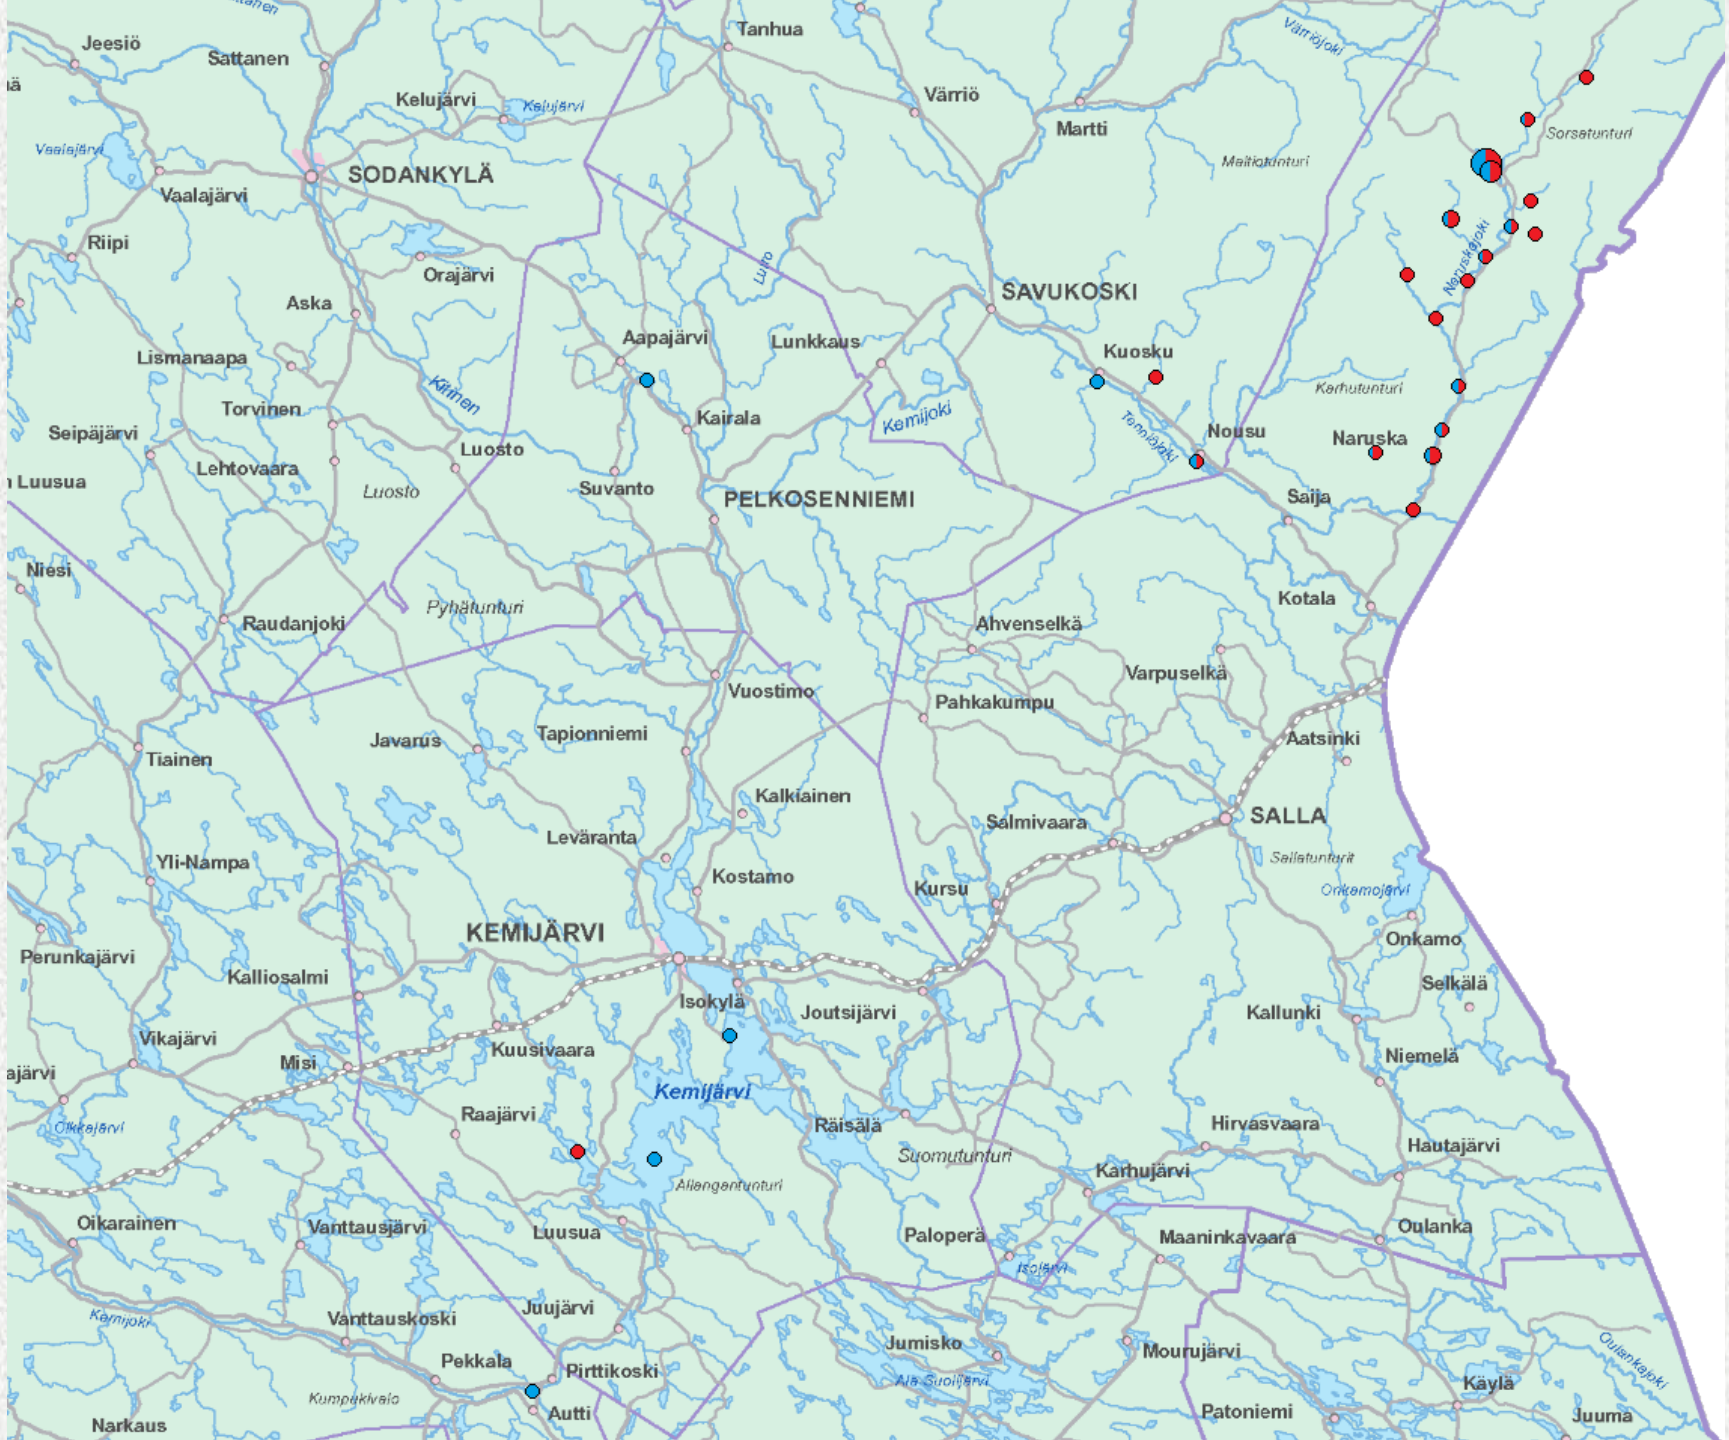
Jeesiö
Sattanen
Tanhua
Värriöjoki
Kelujärvi
Kelujärvi
Värriö
Martti
Vaalajärvi
SODANKYLÄ
Vaalajärvi
Maltiotunturi
Sorsatunturi
Riipi
Orajärvi
Luiro
Aska
SAVUKOSKI
Nuorttijoki
Lismanaapa
Aapajärvi
Lunkkaus
Kuosku
Torvinen
Kitinen
Kairala
Kemijoki
Karhutunturi
Seipäjärvi
Luosto
Tenniöjoki
Nousu
Naruska
Lehtovaara
Luosto
Suvanto
Luusua
PELKOSENNIEMI
Saija
Niesi
Kotala
Pyhätunturi
Raudanjoki
Ahvenselkä
Varpuselkä
Vuostimo
Pahkakumpu
Aatsinki
Tiainen
Javarus
Tapionniemi
Kalkiainen
SALLA
Salmivaara
Leväranta
Sallatunturi
Yli-Nampa
Kostamo
Onkamojärvi
Kursu
KEMIJÄRVI
Onkamo
Perunkajärvi
Kalliosalmi
Selkälä
Isokylä
Joutsijärvi
Kallunki
Vikajärvi
Kuusivaara
Niemelä
Misi
ajärvi
Kemijärvi
Raajärvi
Räisälä
Hirvasvaara
Olkkajärvi
Suomutunturi
Hautajärvi
Allangantunturi
Karhujärvi
Oikarainen
Vanttausjärvi
Luusua
Paloperä
Oulanka
Maaninkavaara
Isojärvi
Kemijoki
Vanttauskoski
Juujärvi
Jumisko
Mourujärvi
Pekkala
Pirttikoski
Oulankajoki
Ala Suolijärvi
Käylä
Kumpukivalo
Autti
Narkaus
Patoniemi
Juuma